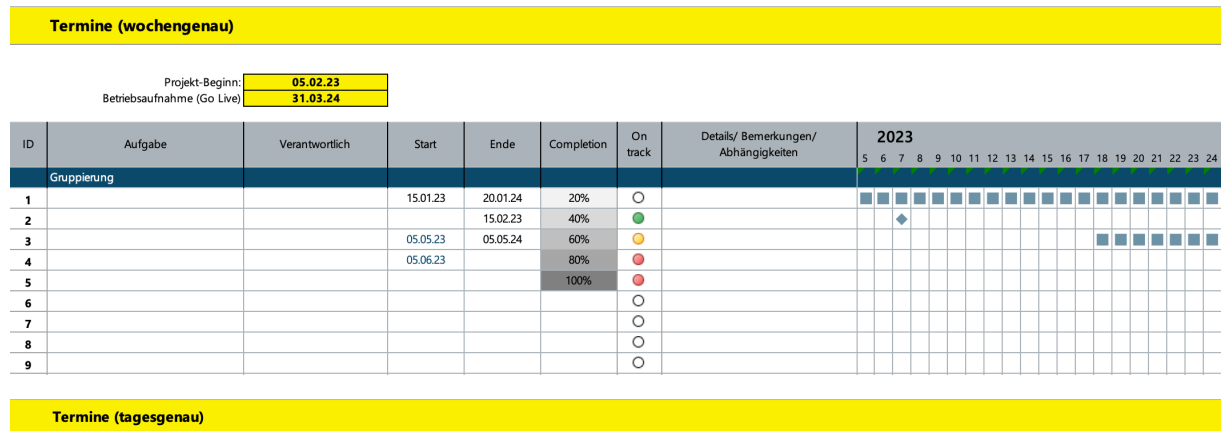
Termine (wochengenau)

Projekt-Beginn: 05.02.23
Betriebsaufnahme (Go Live) 31.03.24

| ID | Aufgabe | Verantwortlich | Start | Ende | Completion | On track | Details/ Bemerkungen/ Abhängigkeiten | 2023 5 6 7 8 9 10 11 12 13 14 15 16 17 18 19 20 21 22 23 24 |
|---|---|---|---|---|---|---|---|---|
| Gruppierung | | | | | | | | |
| 1 | | | 15.01.23 | 20.01.24 | 20% | | | |
| 2 | | | | 15.02.23 | 40% | | | |
| 3 | | | 05.05.23 | 05.05.24 | 60% | | | |
| 4 | | | 05.06.23 | | 80% | | | |
| 5 | | | | | 100% | | | |
| 6 | | | | | | | | |
| 7 | | | | | | | | |
| 8 | | | | | | | | |
| 9 | | | | | | | | |

Termine (tagesgenau)